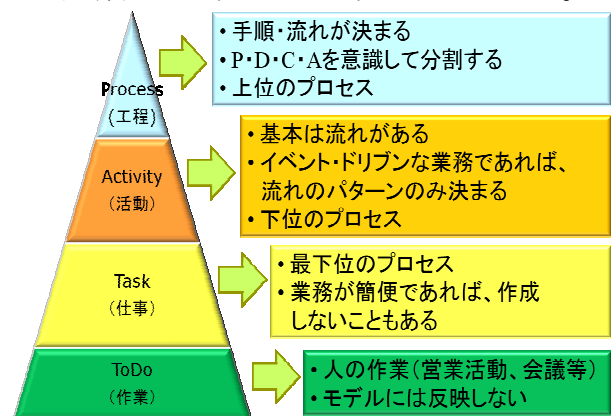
Process
(工程)

・手順・流れが決まる
・P・D・C・Aを意識して分割する
・上位のプロセス

Activity
(活動)

・基本は流れがある
・イベント・ドリブンな業務であれば、流れのパターンのみ決まる
・下位のプロセス

Task
(仕事)

・最下位のプロセス
・業務が簡便であれば、作成しないこともある

ToDo
(作業)

・人の作業(営業活動、会議等)
・モデルには反映しない